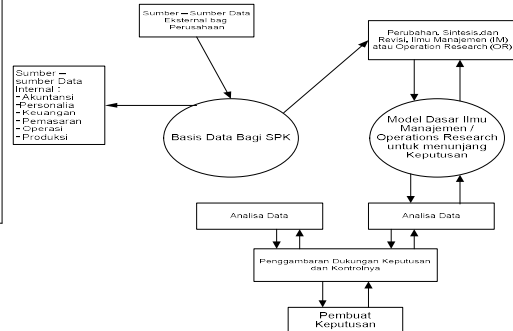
Sumber – Sumber Data Eksternal bagi Perusahaan

Sumber – sumber Data Internal :
-Akuntansi
-Personalia
- Keuangan
- Pemasaran
- Operasi
- Produksi

Basis Data Bagi SPK

Perubahan, Sintesis,dan Revisi, Ilmu Manajemen (IM) atau Operation Research (OR)

Model Dasar Ilmu Manajemen / Operations Research untuk menunjang Keputusan

Analisa Data

Analisa Data

Penggambaran Dukungan Keputusan dan Kontrolnya

Pembuat Keputusan